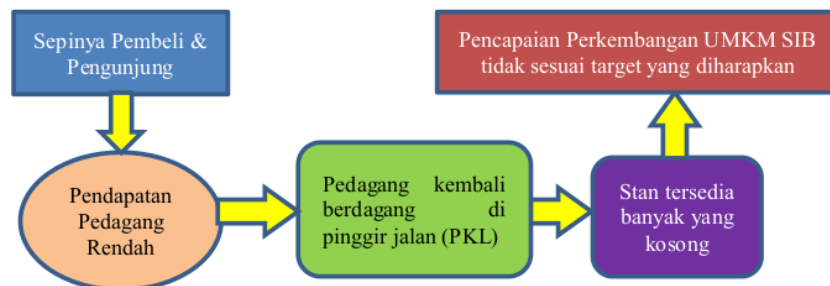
Sepinya Pembeli & Pengunjung

Pendapatan Pedagang Rendah

Pedagang kembali berdagang di pinggir jalan (PKL)

Stan tersedia banyak yang kosong

Pencapaian Perkembangan UMKM SIB tidak sesuai target yang diharapkan